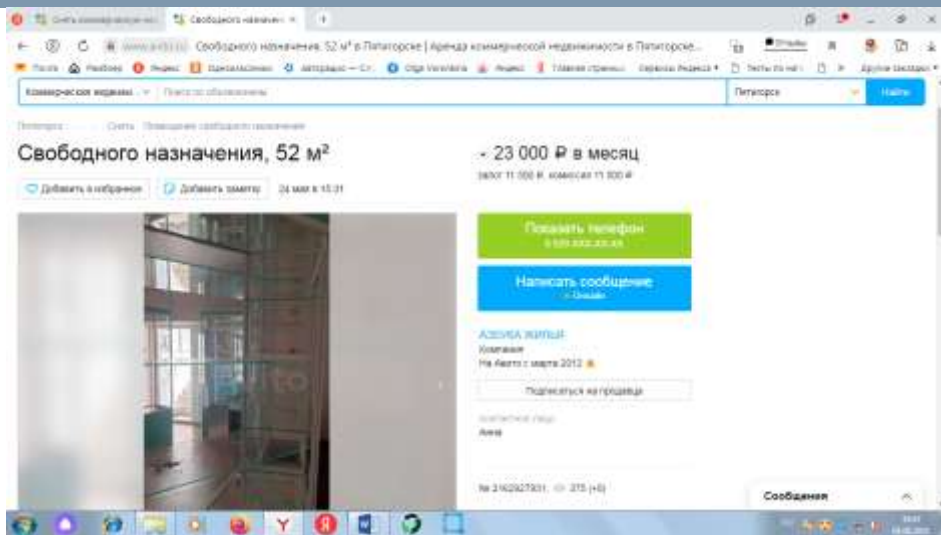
Свободного назначения × +

Свободного назначения, 52 м² в Пятигорске | Аренда коммерческой недвижимости в Пятигорске...

Коммерческая недвижи... Поиск по объявлениям Пятигорск Найти

Пятигорск · Снять · Помещения свободного назначения

Свободного назначения, 52 м²

Добавить в избранное Добавить заметку 24 мая в 15:31

23 000 ₽ в месяц

залог 11 500 ₽, комиссия 11 500 ₽

Показать телефон
8 9XX XXX-XX-XX

Написать сообщение
Онлайн

АЗБУКА ЖИЛЬЯ
Компания
На Авито с марта 2012

Подписаться на продавца

Контактное лицо
Анна

№ 2162927931, 275 (+0)

Сообщения